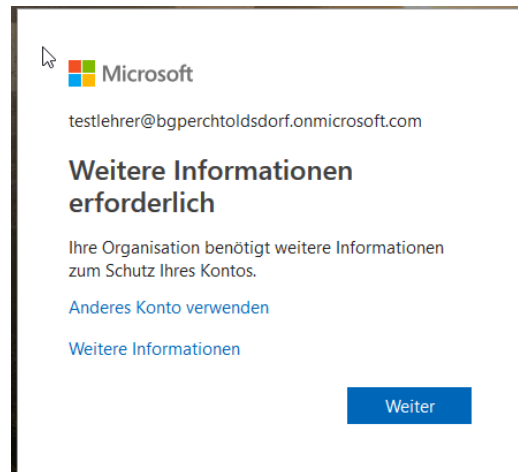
Microsoft

testlehrer@bgperchtoldsdorf.onmicrosoft.com

Weitere Informationen erforderlich

Ihre Organisation benötigt weitere Informationen zum Schutz Ihres Kontos.

Anderes Konto verwenden

Weitere Informationen

Weiter